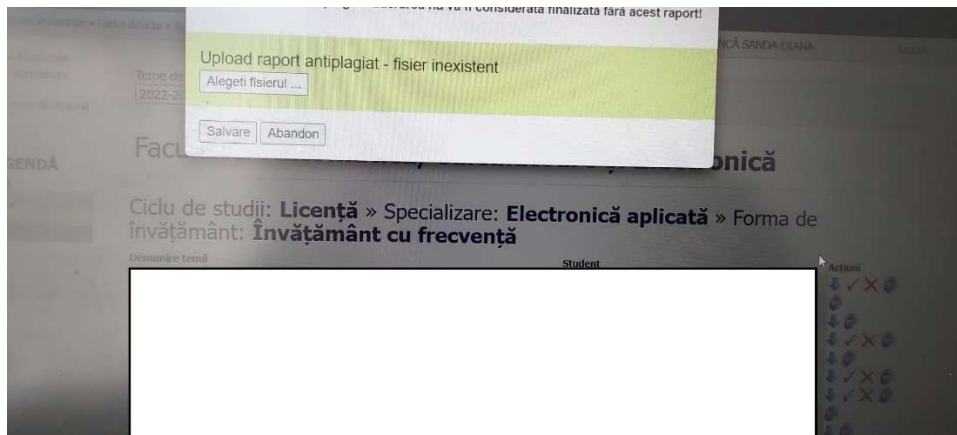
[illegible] lucrarea nu va fi considerata finalizata fără acest raport!

Upload raport antiplagiat - fisier inexistent

Alegeti fisierul ...

Salvare Abandon

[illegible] » Cadre didactice » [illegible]

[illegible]NCĂ SANDA DIANA

Teme de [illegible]
2022-2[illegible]

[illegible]ENDĂ

Facu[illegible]onică

Ciclu de studii: Licență » Specializare: Electronică aplicată » Forma de învățământ: Învățământ cu frecvență

Denumire temă

Student

Acțiuni